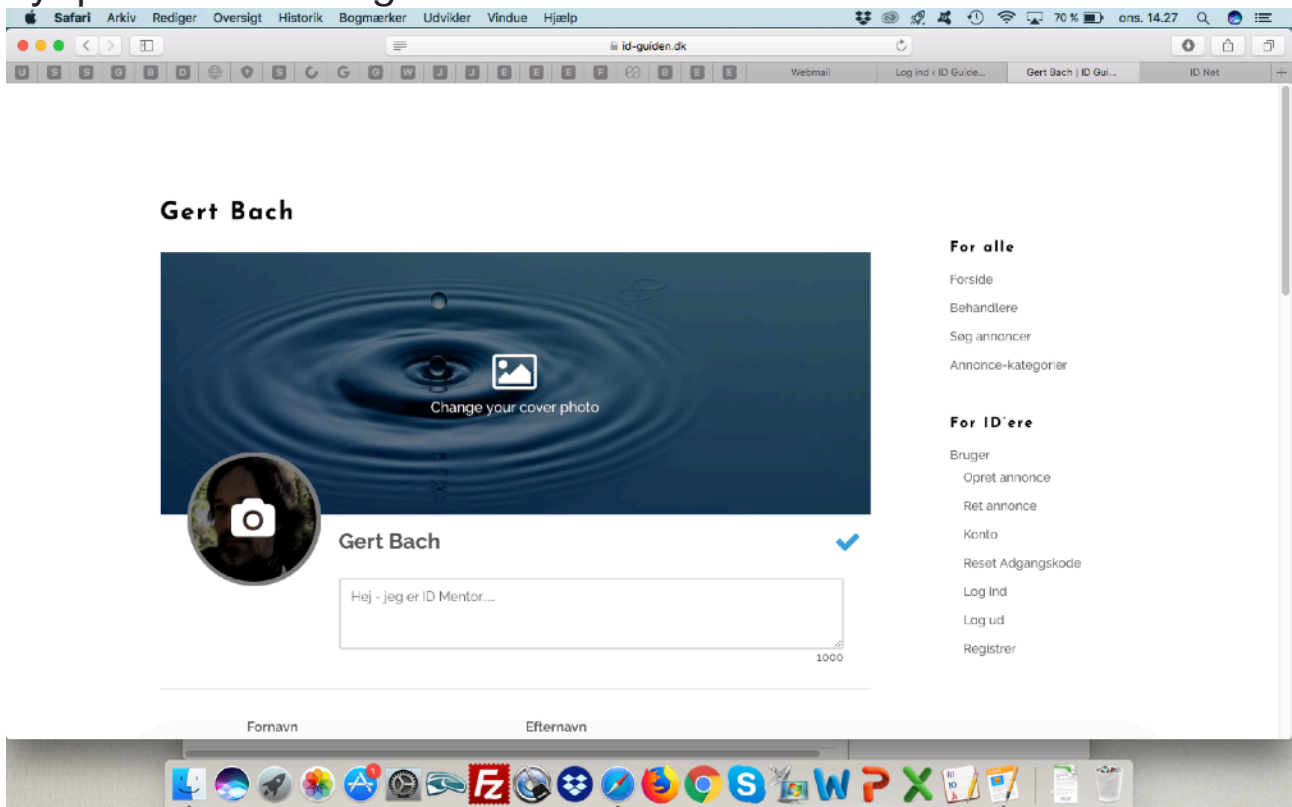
Safari Arkiv Rediger Oversigt Historik Bogmærker Udvikler Vindue Hjælp

70 % ons. 14.27

id-guiden.dk

Webmail | Log ind ‹ ID Guide... | Gert Bach | ID Gui... | ID Net

Gert Bach

Change your cover photo

Gert Bach

Hej - jeg er ID Mentor....

1000

Fornavn

Efternavn

For alle

Forside

Behandlere

Søg annoncer

Annonce-kategorier

For ID´ere

Bruger

Opret annonce

Ret annonce

Konto

Reset Adgangskode

Log ind

Log ud

Registrer